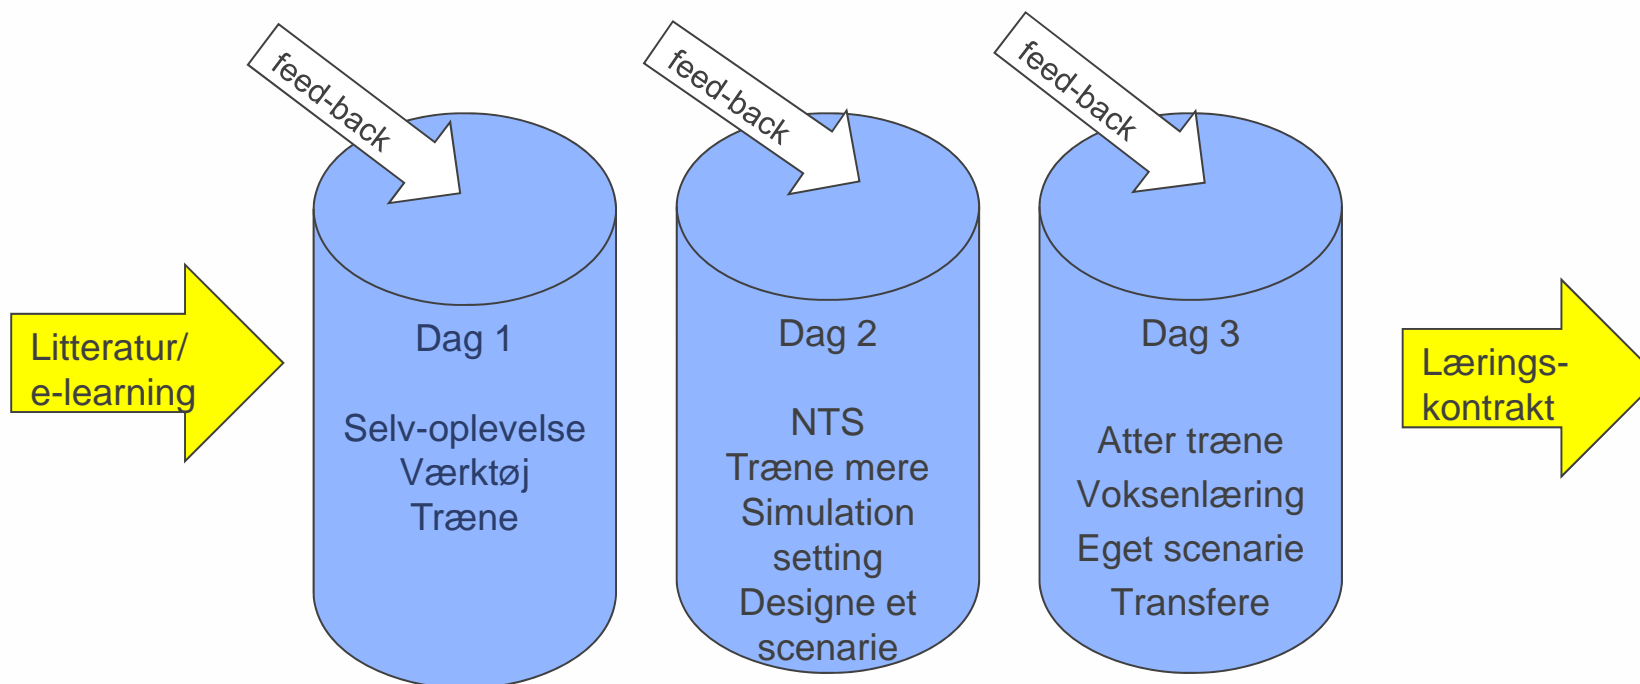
Litteratur/
e-learning

feed-back

Dag 1

Selv-oplevelse
Værktøj
Træne

feed-back

Dag 2

NTS
Træne mere
Simulation setting
Designe et scenarie

feed-back

Dag 3

Atter træne
Voksenlæring
Eget scenarie
Transfere

Lærings-
kontrakt